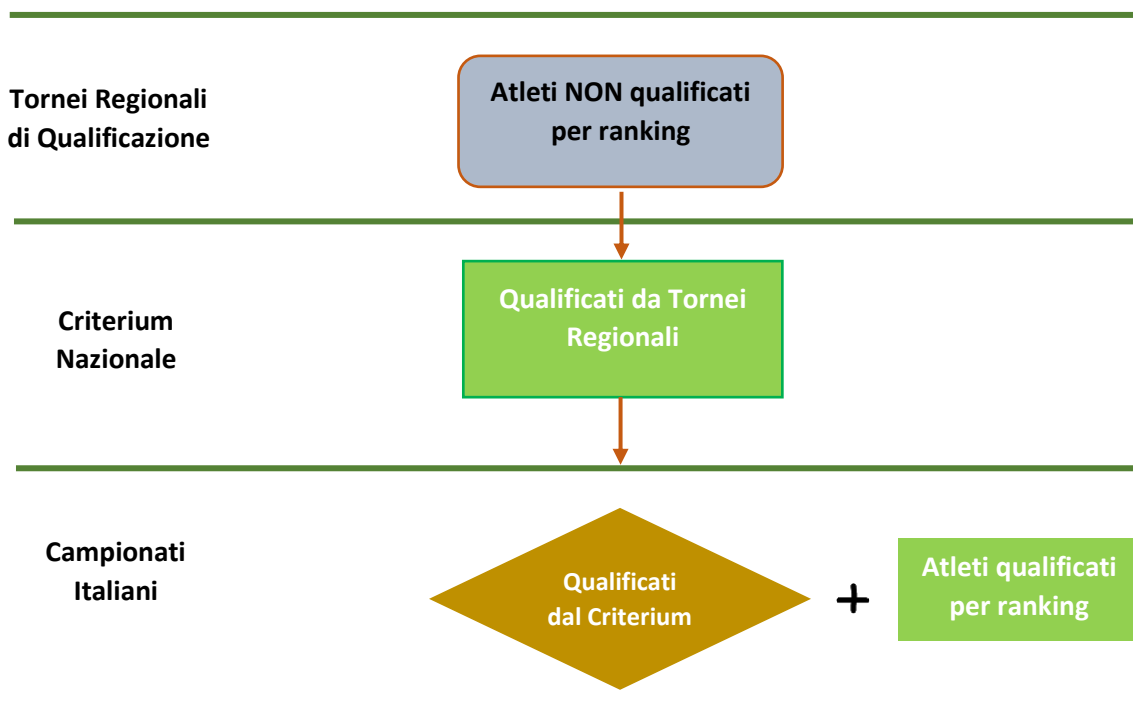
Tornei Regionali di Qualificazione

Atleti NON qualificati per ranking

Criterium Nazionale

Qualificati da Tornei Regionali

Campionati Italiani

Qualificati dal Criterium

+

Atleti qualificati per ranking